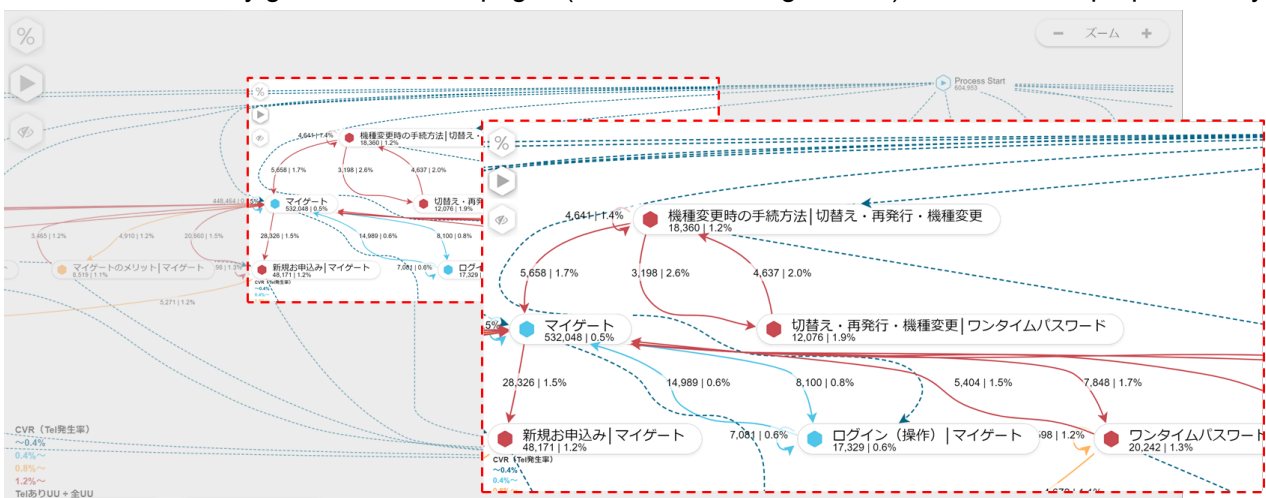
%
ズーム
Process Start
604,953
%
4,641 | 1.4%
機種変更時の手続方法|切替え・再発行・機種変更
18,360 | 1.2%
5,658 | 1.7%
3,198 | 2.6%
4,637 | 2.0%
マイゲート
532,048 | 0.5%
切替え・再発行・機種変更|ワンタイムパスワード
12,076 | 1.9%
28,326 | 1.5%
14,989 | 0.6%
8,100 | 0.8%
5,404 | 1.5%
7,848 | 1.7%
新規お申込み|マイゲート
48,171 | 1.2%
7,081 | 0.6%
ログイン（操作）|マイゲート
17,329 | 0.6%
598 | 1.2%
ワンタイムパスワード
20,242 | 1.3%
CVR（Tel発生率）
〜0.4%
0.4%〜
マイゲートのメリット|マイゲート
8,519 | 1.1%
3,463 | 1.2%
4,910 | 1.2%
20,860 | 1.5%
448,454 | 0.5%
5,271 | 1.2%
CVR（Tel発生率）
〜0.4%
0.4%〜
0.8%〜
1.2%〜
TelありUU ÷ 全UU